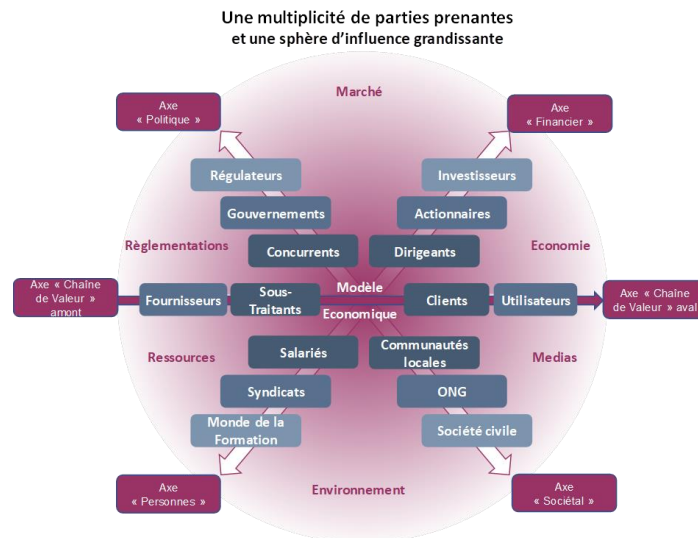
Une multiplicité de parties prenantes
et une sphère d'influence grandissante

Marché

Axe « Politique »

Axe « Financier »

Régulateurs

Investisseurs

Gouvernements

Actionnaires

Règlementations

Concurrents

Dirigeants

Economie

Axe « Chaîne de Valeur » amont

Fournisseurs

Sous-Traitants

Modèle Economique

Clients

Utilisateurs

Axe « Chaîne de Valeur » aval

Ressources

Salariés

Communautés locales

Medias

Syndicats

ONG

Monde de la Formation

Société civile

Axe « Personnes »

Environnement

Axe « Sociétal »